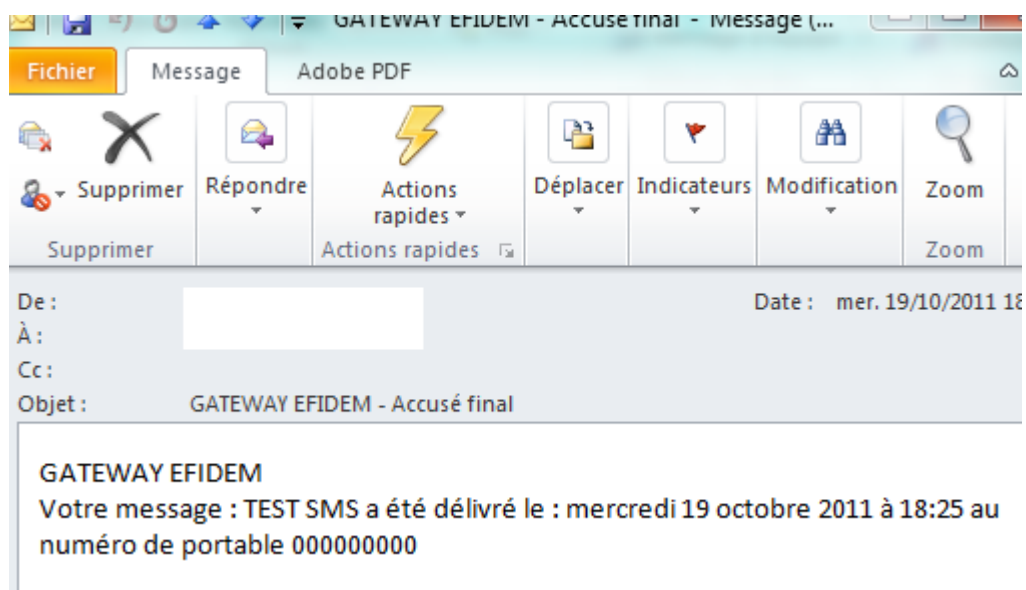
GATEWAY EFIDEM - Accusé final - Message (...

Fichier Message Adobe PDF

Supprimer
Répondre
Actions rapides
Déplacer
Indicateurs
Modification
Zoom

Supprimer
Actions rapides
Zoom

De :
À :
Cc :
Objet : GATEWAY EFIDEM - Accusé final

Date : mer. 19/10/2011 18

GATEWAY EFIDEM
Votre message : TEST SMS a été délivré le : mercredi 19 octobre 2011 à 18:25 au numéro de portable 000000000